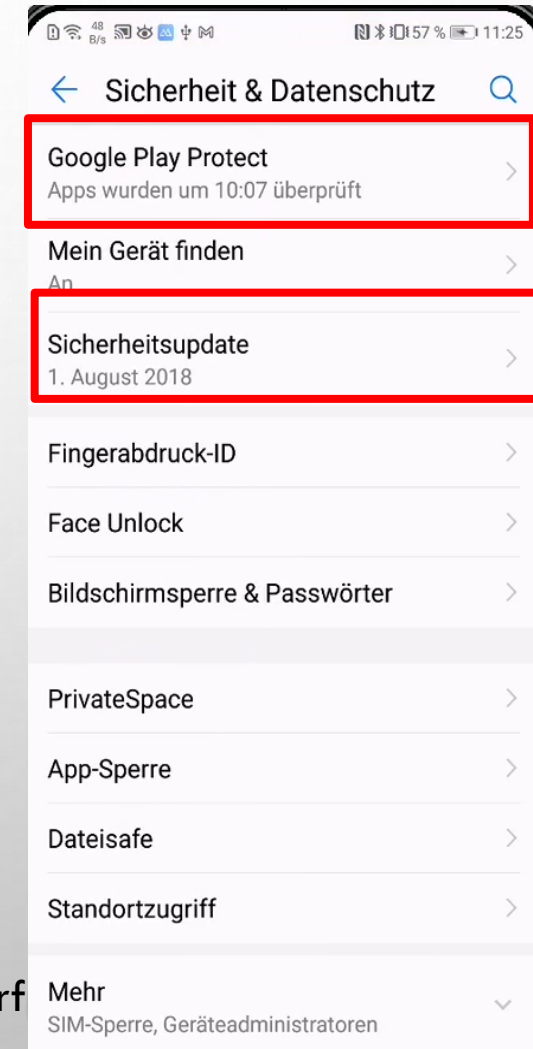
48 B/s 57 % 11:25

Sicherheit & Datenschutz

Google Play Protect
Apps wurden um 10:07 überprüft

Mein Gerät finden
An

Sicherheitsupdate
1. August 2018

Fingerabdruck-ID

Face Unlock

Bildschirmsperre & Passwörter

PrivateSpace

App-Sperre

Dateisafe

Standortzugriff

Mehr
SIM-Sperre, Geräteadministratoren

rf